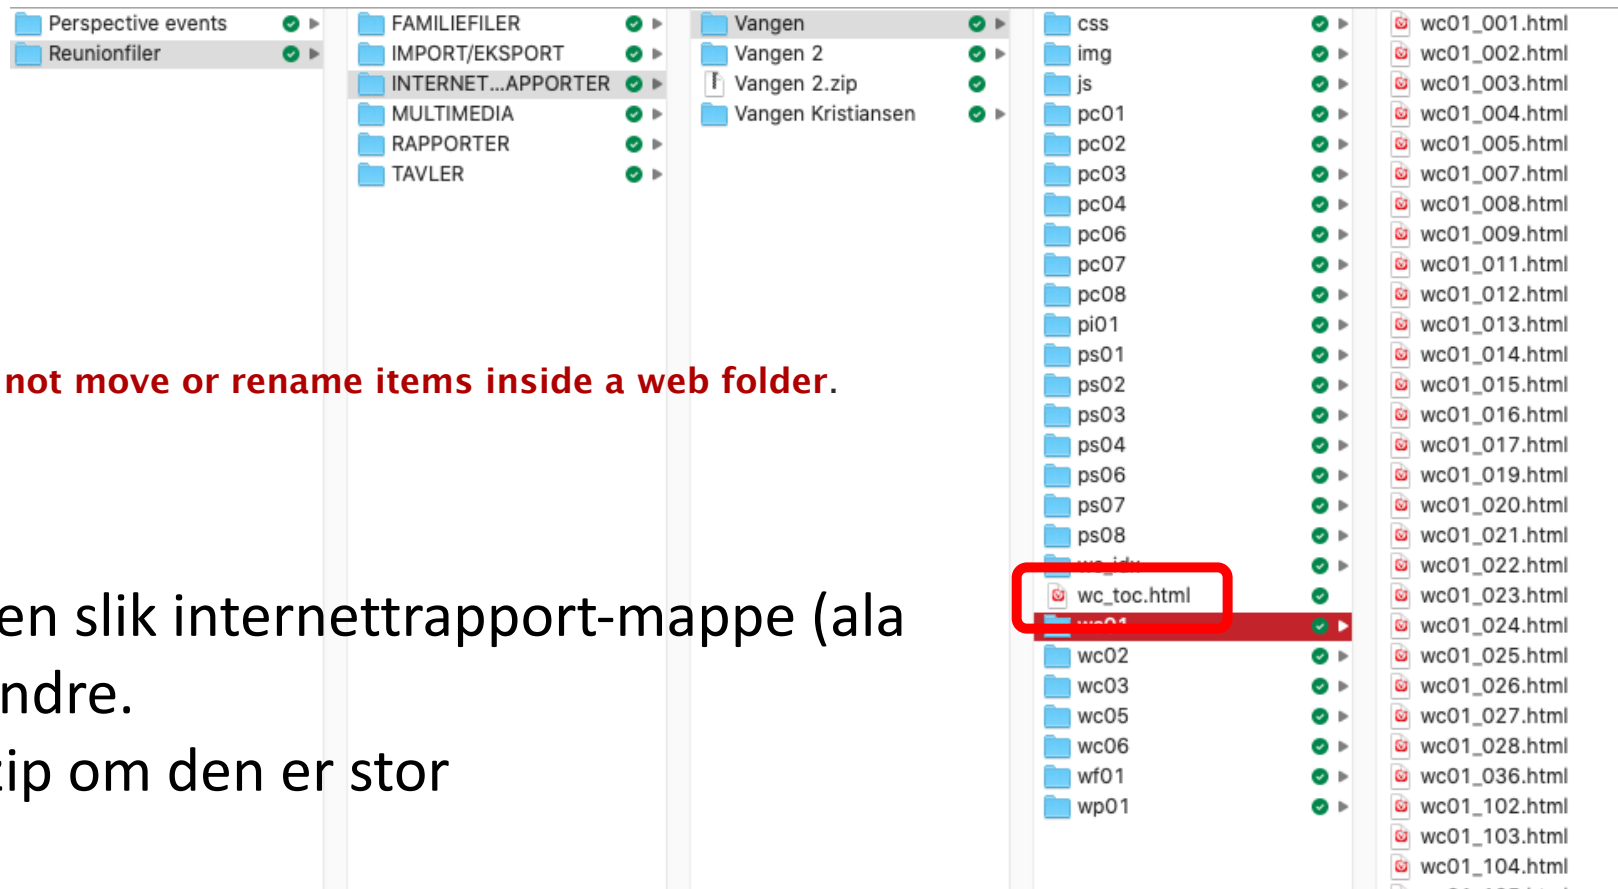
Perspective events
Reunionfiler

FAMILIEFILER
IMPORT/EKSPORT
INTERNET...APPORTER
MULTIMEDIA
RAPPORTER
TAVLER

Vangen
Vangen 2
Vangen 2.zip
Vangen Kristiansen

css
img
js
pc01
pc02
pc03
pc04
pc06
pc07
pc08
pi01
ps01
ps02
ps03
ps04
ps06
ps07
ps08
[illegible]
wc_toc.html
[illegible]
wc02
wc03
wc05
wc06
wf01
wp01

wc01_001.html
wc01_002.html
wc01_003.html
wc01_004.html
wc01_005.html
wc01_007.html
wc01_008.html
wc01_009.html
wc01_011.html
wc01_012.html
wc01_013.html
wc01_014.html
wc01_015.html
wc01_016.html
wc01_017.html
wc01_019.html
wc01_020.html
wc01_021.html
wc01_022.html
wc01_023.html
wc01_024.html
wc01_025.html
wc01_026.html
wc01_027.html
wc01_028.html
wc01_036.html
wc01_102.html
wc01_103.html
wc01_104.html

not move or rename items inside a web folder.

en slik internettrapport-mappe (ala
ndre.
ip om den er stor